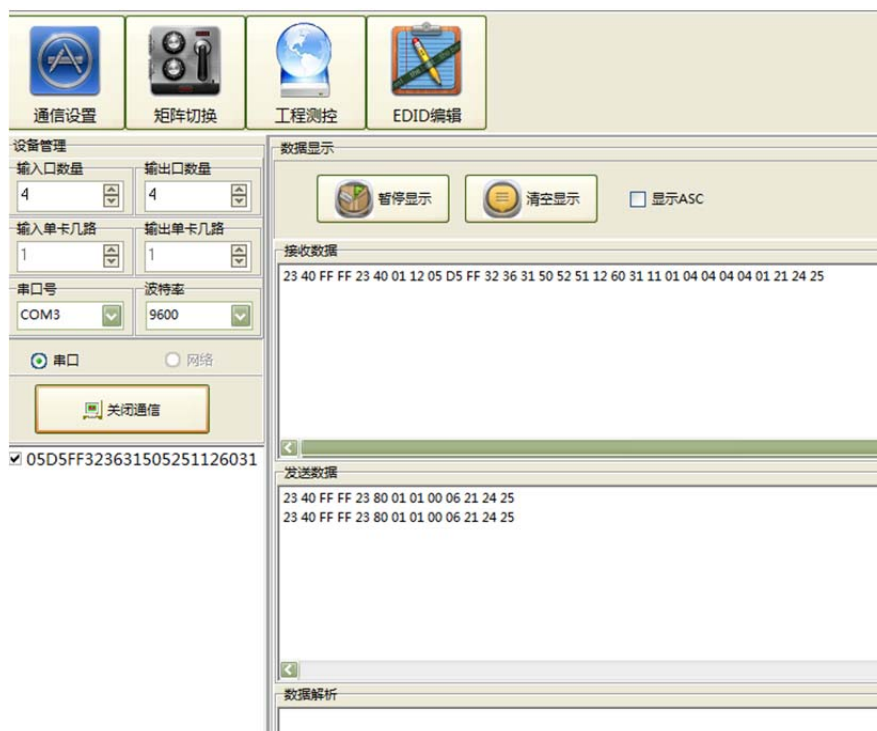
通信设置
矩阵切换
工程测控
EDID编辑

设备管理
输入口数量
4
输出口数量
4
输入单卡几路
1
输出单卡几路
1
串口号
COM3
波特率
9600
串口
网络
关闭通信
05D5FF323631505251126031

数据显示
暂停显示
清空显示
显示ASC

接收数据
23 40 FF FF 23 40 01 12 05 D5 FF 32 36 31 50 52 51 12 60 31 11 01 04 04 04 04 01 21 24 25

发送数据
23 40 FF FF 23 80 01 01 00 06 21 24 25
23 40 FF FF 23 80 01 01 00 06 21 24 25

数据解析